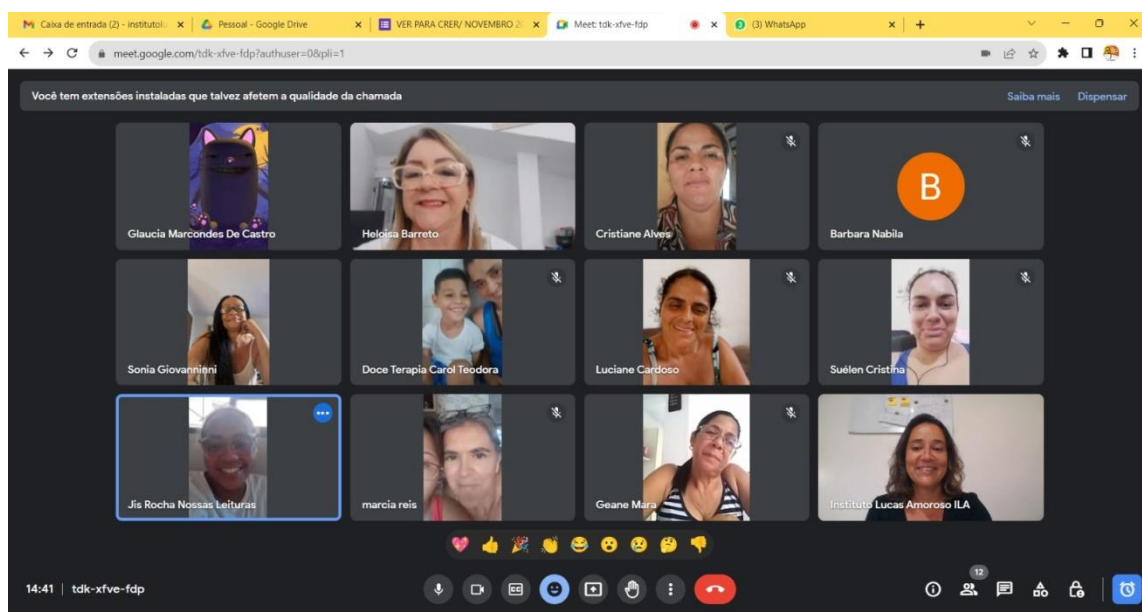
Caixa de entrada (2) - institutol
Pessoal - Google Drive
VER PARA CRER/ NOVEMBRO 2
Meet: tdk-xfve-fdp
(3) WhatsApp

meet.google.com/tdk-xfve-fdp?authuser=0&pli=1

Você tem extensões instaladas que talvez afetem a qualidade da chamada
Saiba mais
Dispensar

Glaucia Marcondes De Castro
Heloisa Barreto
Cristiane Alves
B
Barbara Nabila
Sonia Giovanninni
Doce Terapia Carol Teodora
Luciane Cardoso
Suélen Cristina
Jis Rocha Nossas Leituras
marcia reis
Geane Mara
Instituto Lucas Amoroso ILA

14:41 | tdk-xfve-fdp
12